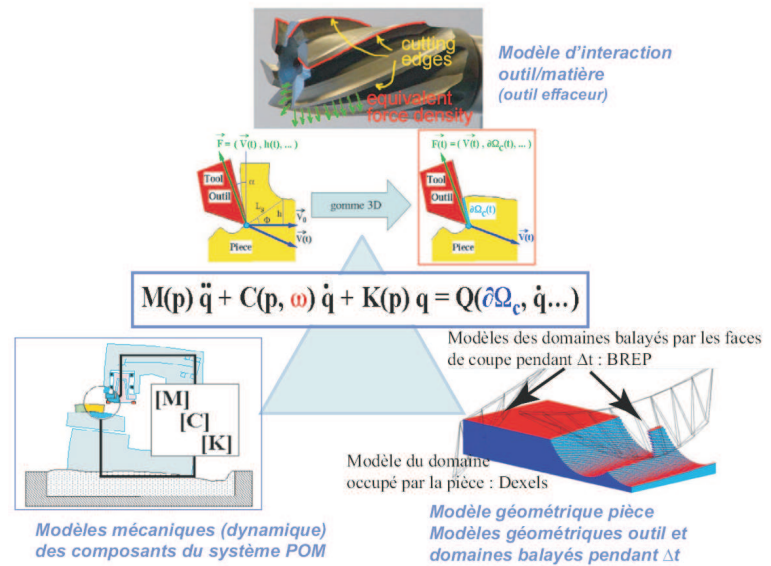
cutting edges

equivalent force density

Modèle d'interaction outil/matière (outil effaceur)

$\vec{F} = (\vec{V}(t), h(t), ...)$

Tool
Outil

$\alpha$

$L_g$

$\Phi$

$h$

$\vec{V}_0$

$\vec{V}(t)$

Piece

gomme 3D

$\vec{F}(t) = (\vec{V}(t), \partial\Omega_c(t), ...)$

Tool
Outil

$\partial\Omega_c(t)$

$\vec{V}(t)$

Piece

$M(p)\,\ddot{q} + C(p, \omega)\,\dot{q} + K(p)\,q = Q(\partial\Omega_c, \dot{q}...)$

Modèles des domaines balayés par les faces de coupe pendant $\Delta t$ : BREP

[M]
[C]
[K]

Modèle du domaine occupé par la pièce : Dexels

Modèles mécaniques (dynamique) des composants du système POM

Modèle géométrique pièce
Modèles géométriques outil et domaines balayés pendant $\Delta t$